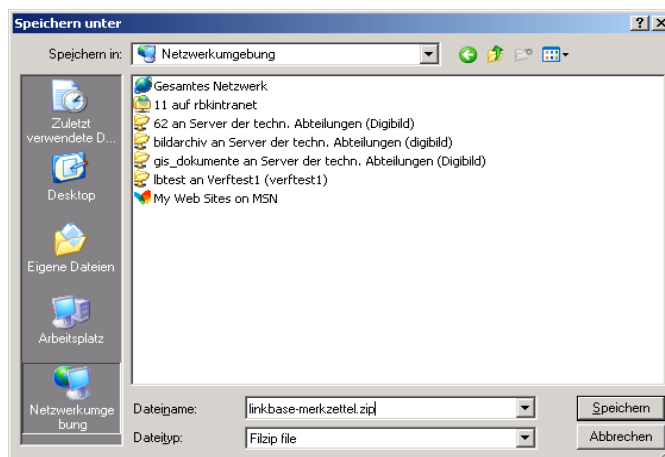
Speichern unter

?

X

Speichern in: Netzwerkumgebung

Zuletzt verwendete D...

Desktop

Eigene Dateien

Arbeitsplatz

Netzwerkumgebung

Gesamtes Netzwerk
11 auf rbkintranet
62 an Server der techn. Abteilungen (Digibild)
bildarchiv an Server der techn. Abteilungen (digibild)
gis_dokumente an Server der techn. Abteilungen (Digibild)
lbtest an Verftest1 (verftest1)
My Web Sites on MSN

Dateiname: linkbase-merkzettel.zip

Dateityp: Filzip file

Speichern

Abbrechen